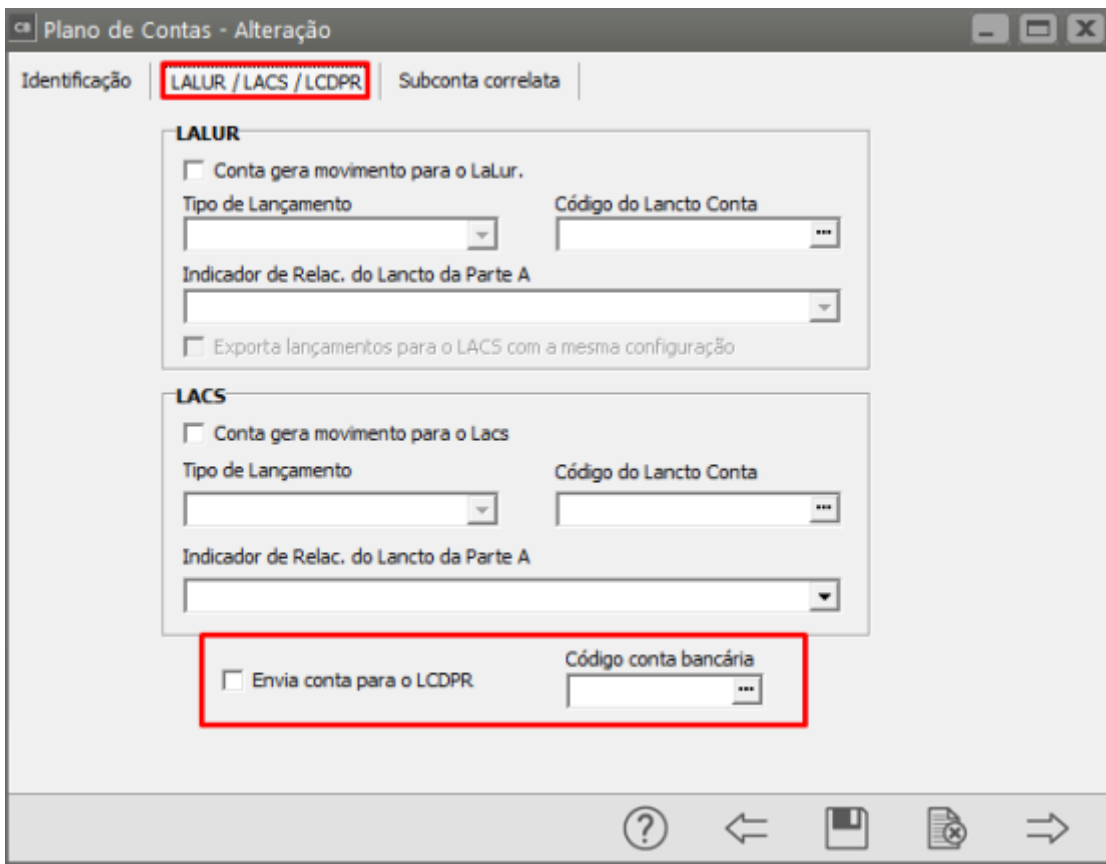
Plano de Contas - Alteração

Identificação | LALUR / LACS / LCDPR | Subconta correlata

LALUR

Conta gera movimento para o LaLur.

Tipo de Lançamento

Código do Lancto Conta

Indicador de Relac. do Lancto da Parte A

Exporta lançamentos para o LACS com a mesma configuração

LACS

Conta gera movimento para o Lacs

Tipo de Lançamento

Código do Lancto Conta

Indicador de Relac. do Lancto da Parte A

Envia conta para o LCDPR

Código conta bancária